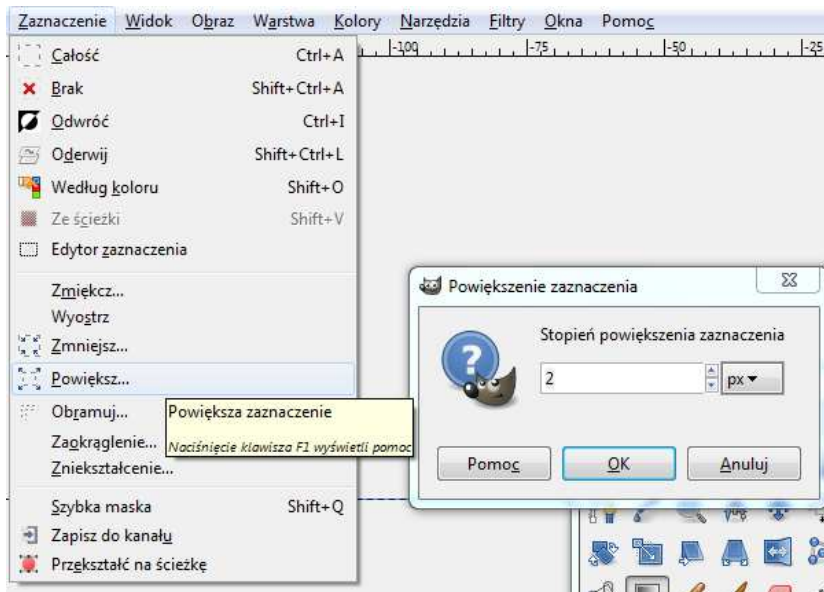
Zaznaczenie Widok Obraz Warstwa Kolory Narzędzia Filtry Okna Pomoc

-100 -75 -50 -25

Całość Ctrl+A
Brak Shift+Ctrl+A
Odwróć Ctrl+I
Oderwij Shift+Ctrl+L
Według koloru Shift+O
Ze ścieżki Shift+V
Edytor zaznaczenia

Zmiękcz...
Wyostrz
Zmniejsz...
Powiększ...
Obramuj...
Zaokrąglenie...
Zniekształcenie...

Szybka maska Shift+Q
Zapisz do kanału
Przekształć na ścieżkę

Powiększa zaznaczenie
Naciśnięcie klawisza F1 wyświetli pomoc

Powiększenie zaznaczenia
Stopień powiększenia zaznaczenia
2
px
Pomoc
OK
Anuluj